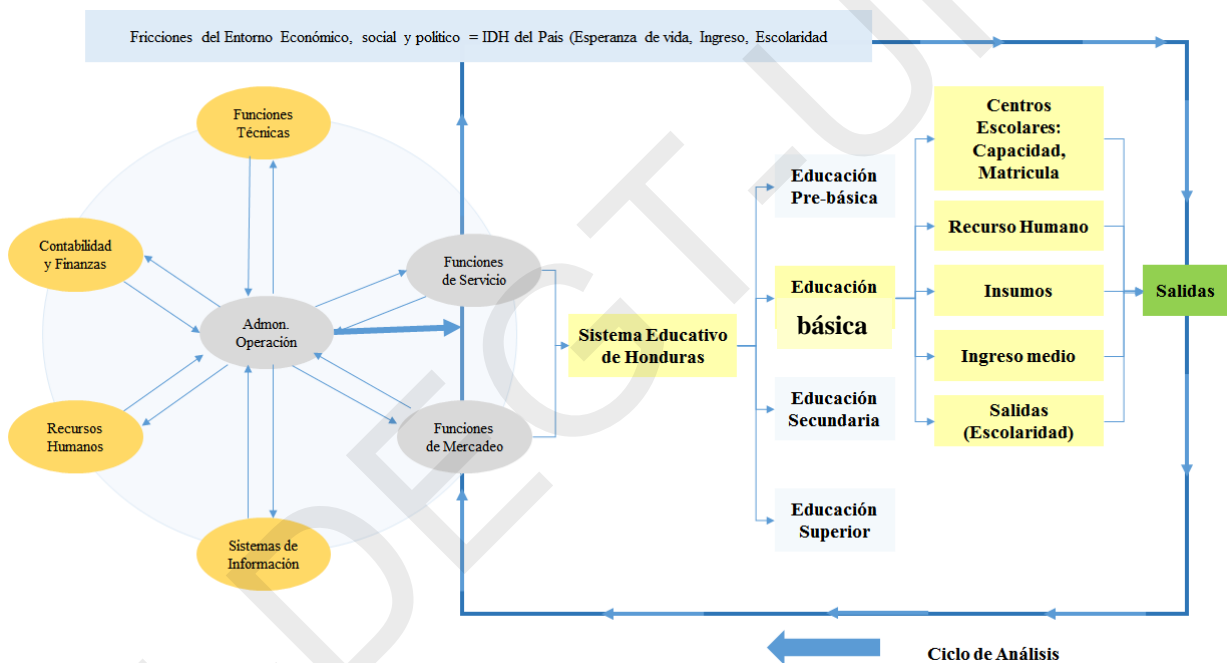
Fricciones del Entorno Económico, social y político = IDH del País (Esperanza de vida, Ingreso, Escolaridad

Funciones Técnicas

Contabilidad y Finanzas

Admon. Operación

Funciones de Servicio

Recursos Humanos

Funciones de Mercadeo

Sistemas de Información

Sistema Educativo de Honduras

Educación Pre-básica

Educación básica

Educación Secundaria

Educación Superior

Centros Escolares: Capacidad, Matricula

Recurso Humano

Insumos

Ingreso medio

Salidas (Escolaridad)

Salidas

Ciclo de Análisis

DEGT-U